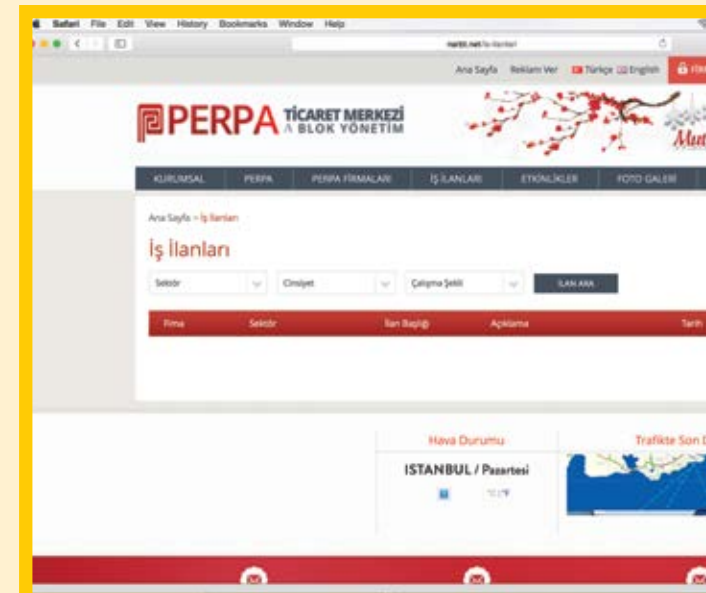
Safari File Edit View History Bookmarks Window Help

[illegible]

Ana Sayfa Reklam Ver Türkçe English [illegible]

PERPA TİCARET MERKEZİ A BLOK YÖNETİM

Mut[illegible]

KURUMSAL PERPA PERPA FİRMALARI İŞ İLANLARI ETKİNLİKLER FOTO GALERİ

Ana Sayfa > İş İlanları

İş İlanları

Sektör Cinsiyet Çalışma Şekli İLAN ARA

| Firma | Sektör | İlan Başlığı | Açıklama | Tarih |
|---|---|---|---|---|

Hava Durumu

ISTANBUL / Pazartesi

Trafikte Son D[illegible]